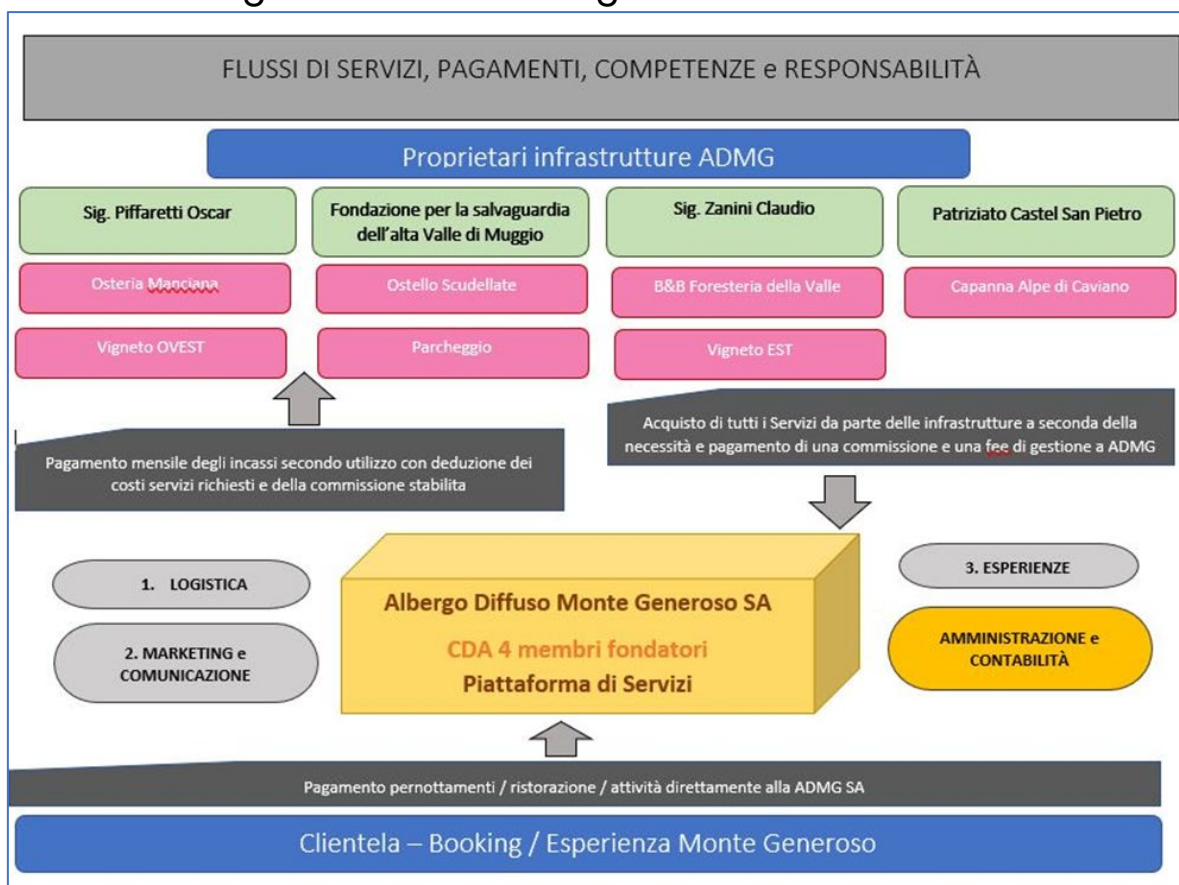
FLUSSI DI SERVIZI, PAGAMENTI, COMPETENZE e RESPONSABILITÀ

Proprietari infrastrutture ADMG

Sig. Piffaretti Oscar

Fondazione per la salvaguardia dell'alta Valle di Muggio

Sig. Zanini Claudio

Patriziato Castel San Pietro

Osteria Manciana

Ostello Scudellate

B&B Foresteria della Valle

Capanna Alpe di Caviano

Vigneto OVEST

Parcheggio

Vigneto EST

Acquisto di tutti i Servizi da parte delle infrastrutture a seconda della necessità e pagamento di una commissione e una fee di gestione a ADMG

Pagamento mensile degli incassi secondo utilizzo con deduzione dei costi servizi richiesti e della commissione stabilita

1. LOGISTICA

2. MARKETING e COMUNICAZIONE

Albergo Diffuso Monte Generoso SA

CDA 4 membri fondatori

Piattaforma di Servizi

3. ESPERIENZE

AMMINISTRAZIONE e CONTABILITÀ

Pagamento pernottamenti / ristorazione / attività direttamente alla ADMG SA

Clientela – Booking / Esperienza Monte Generoso